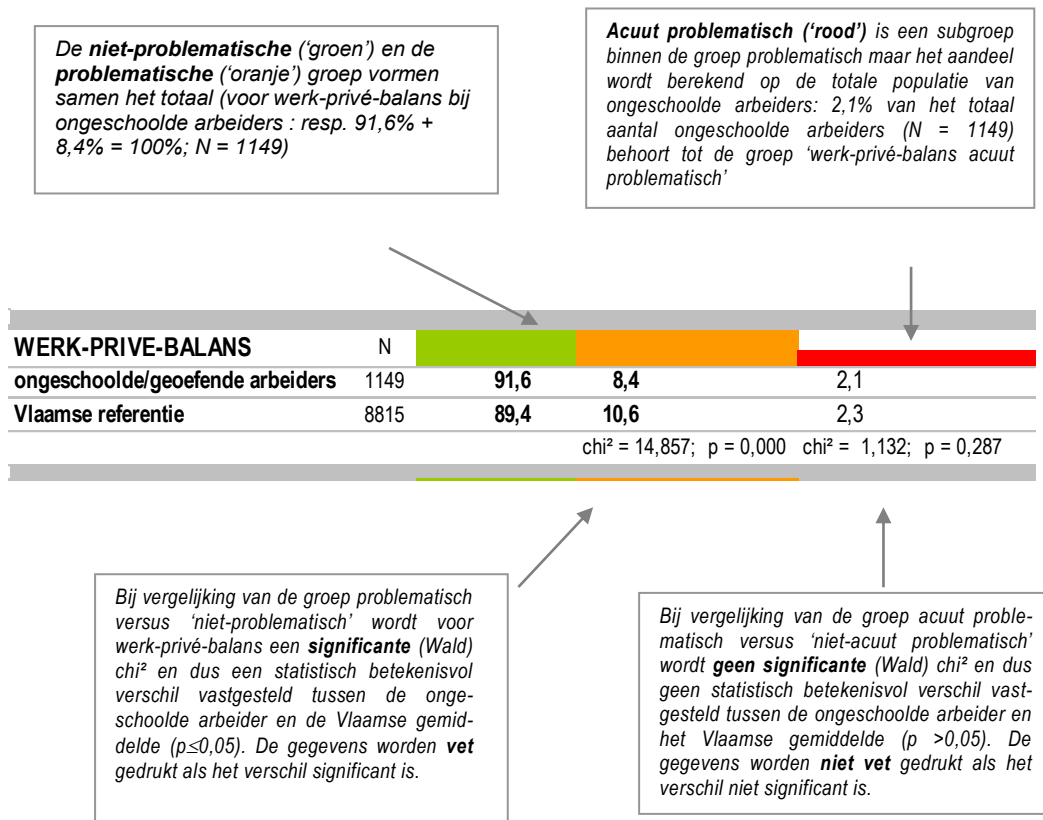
De niet-problematische ('groen') en de problematische ('oranje') groep vormen samen het totaal (voor werk-privé-balans bij ongeschoolde arbeiders : resp. 91,6% + 8,4% = 100%; N = 1149)

Acuut problematisch ('rood') is een subgroep binnen de groep problematisch maar het aandeel wordt berekend op de totale populatie van ongeschoolde arbeiders: 2,1% van het totaal aantal ongeschoolde arbeiders (N = 1149) behoort tot de groep 'werk-privé-balans acuut problematisch'

| WERK-PRIVE-BALANS | N | | | |
|---|---|---|---|---|
| ongeschoolde/geoefende arbeiders | 1149 | 91,6 | 8,4 | 2,1 |
| Vlaamse referentie | 8815 | 89,4 | 10,6 | 2,3 |
| | | | chi² = 14,857; p = 0,000 | chi² = 1,132; p = 0,287 |

Bij vergelijking van de groep problematisch versus 'niet-problematisch' wordt voor werk-privé-balans een significante (Wald) chi² en dus een statistisch betekenisvol verschil vastgesteld tussen de ongeschoolde arbeider en de Vlaamse gemiddelde ($p \leq 0,05$). De gegevens worden vet gedrukt als het verschil significant is.

Bij vergelijking van de groep acuut problematisch versus 'niet-acuut problematisch' wordt geen significante (Wald) chi² en dus geen statistisch betekenisvol verschil vastgesteld tussen de ongeschoolde arbeider en het Vlaamse gemiddelde (p >0,05). De gegevens worden niet vet gedrukt als het verschil niet significant is.